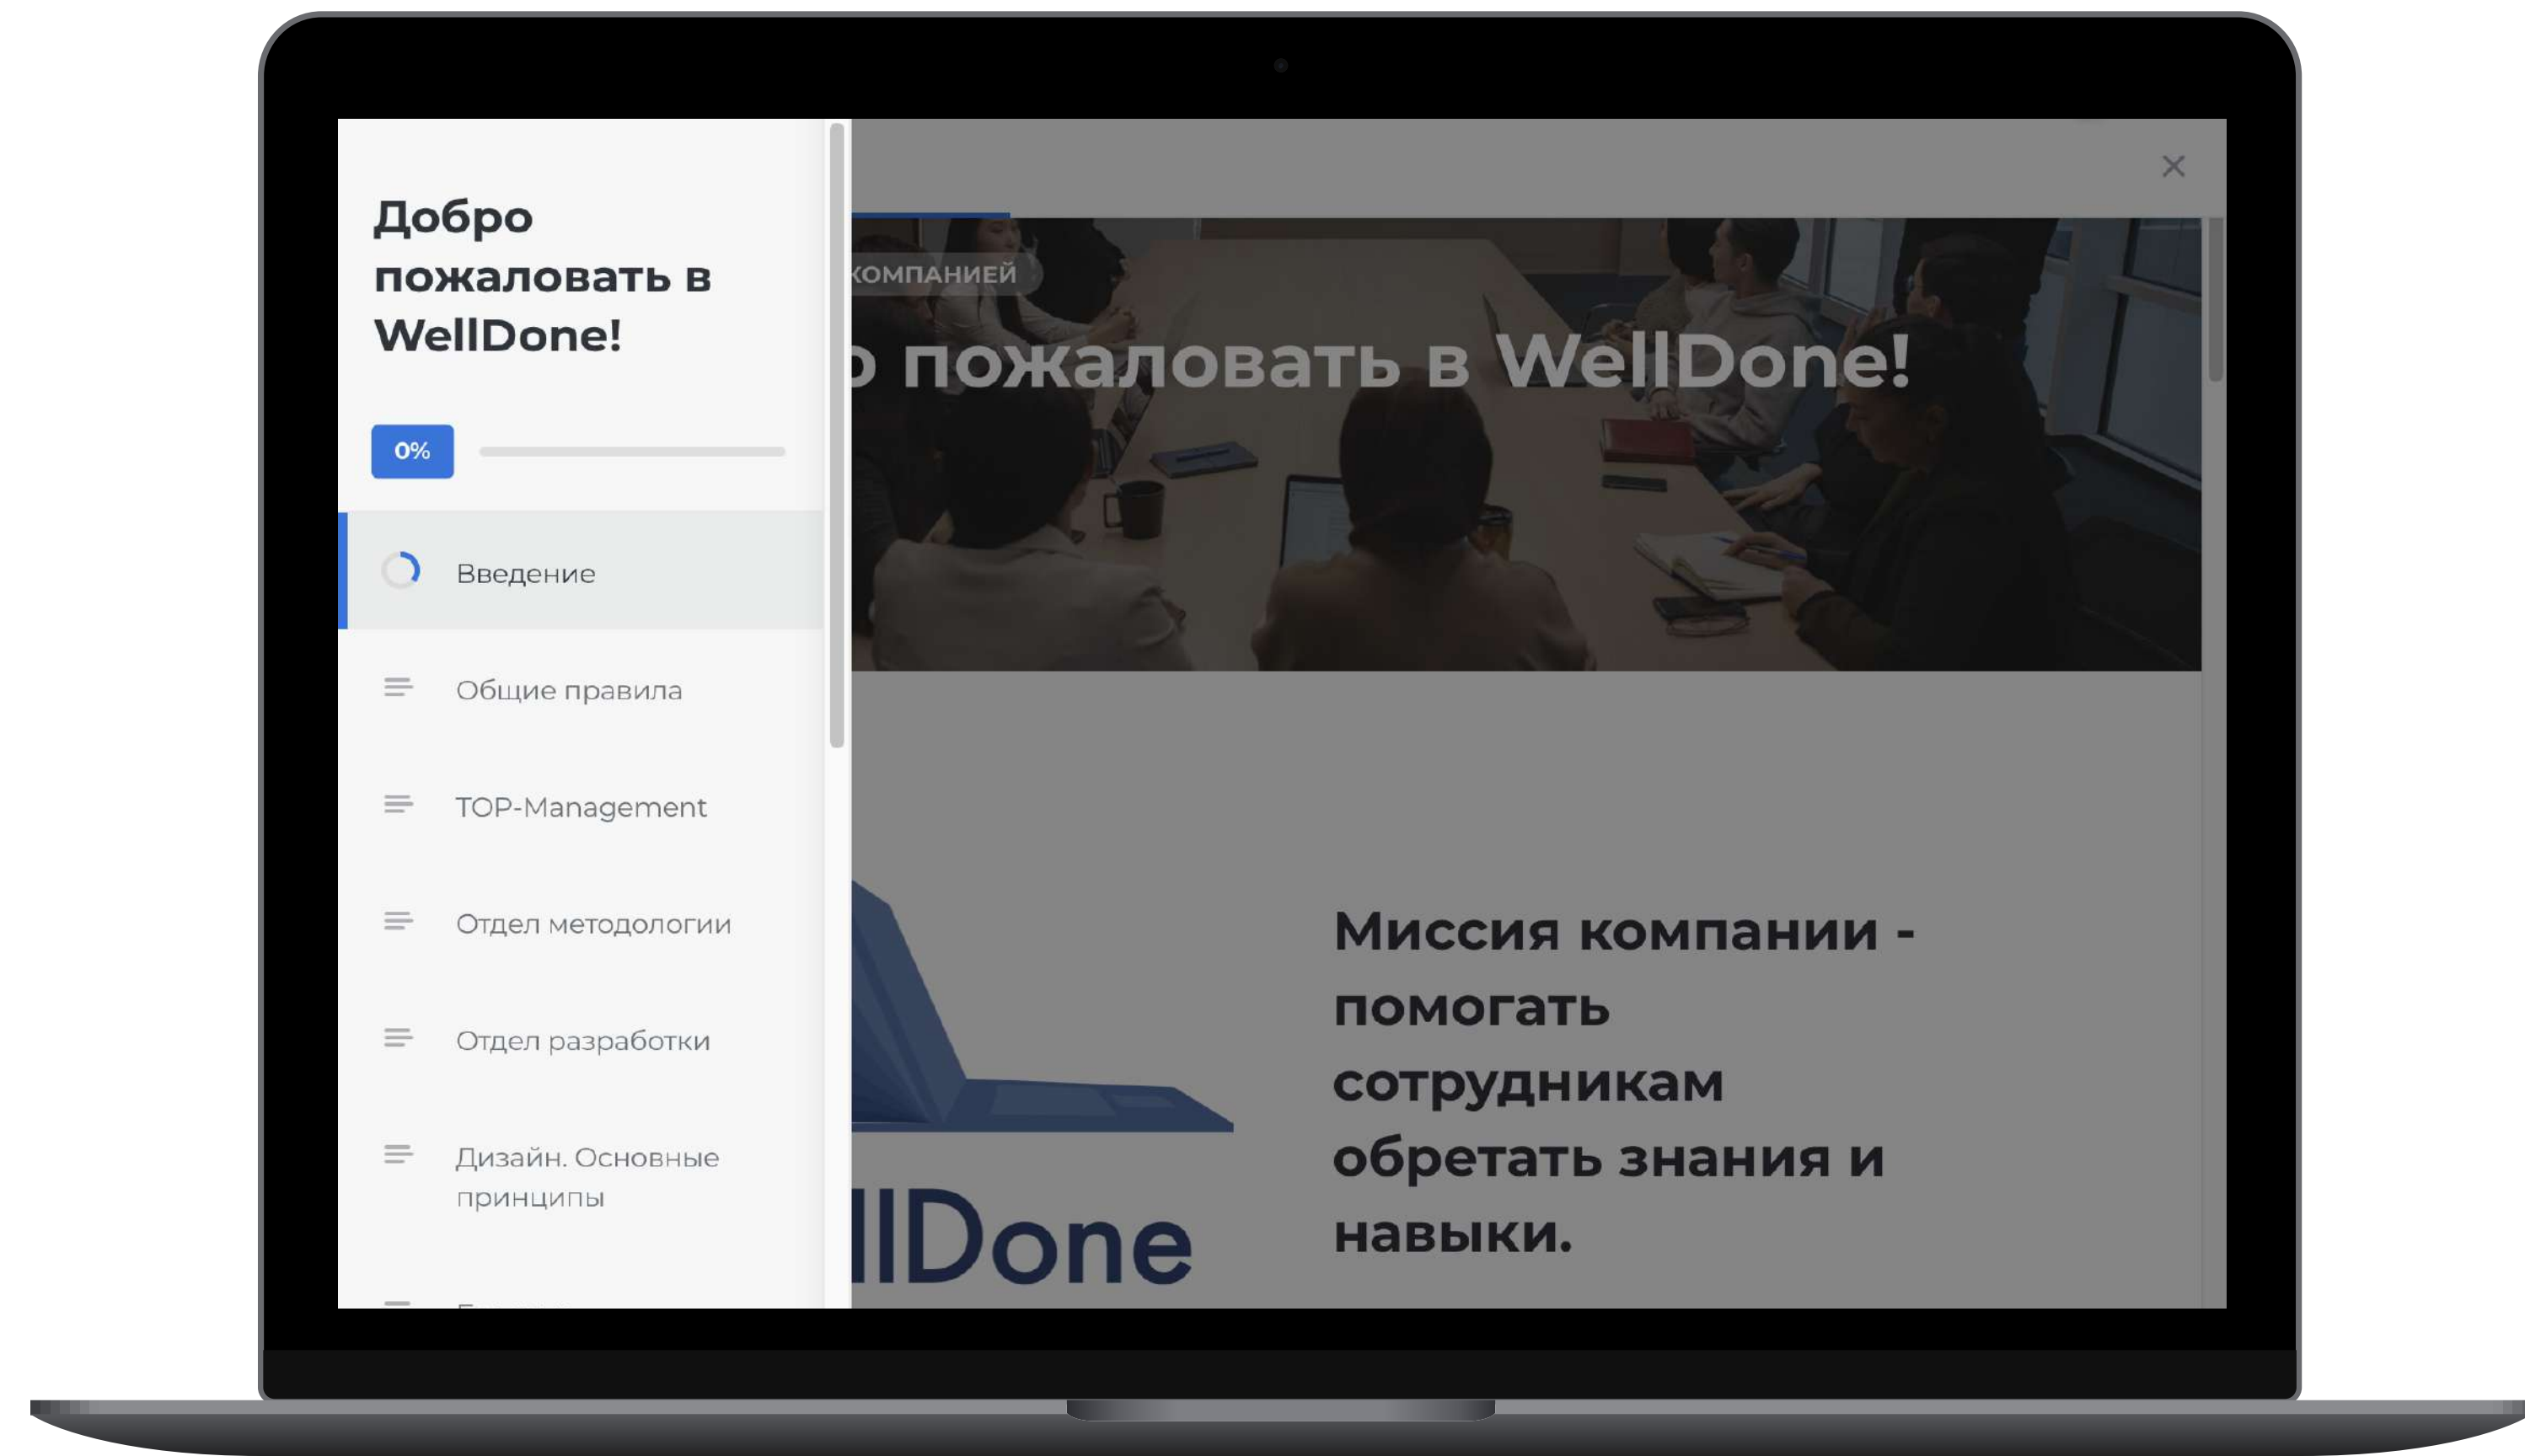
Добро пожаловать в WellDone!

0%

Введение

Общие правила

TOP-Management

Отдел методологии

Отдел разработки

Дизайн. Основные принципы

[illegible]

×

КОМПАНИЕЙ

о пожаловать в WellDone!

llDone

Миссия компании - помогать сотрудникам обретать знания и навыки.